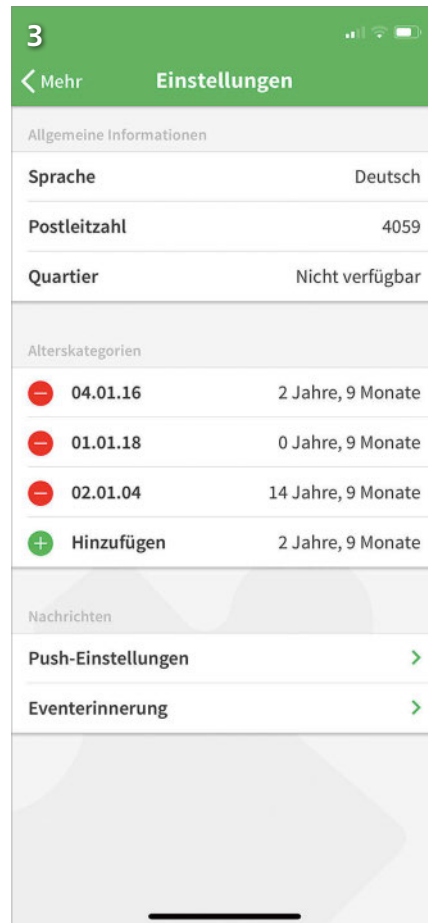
3

Mehr
Einstellungen

Allgemeine Informationen

Sprache Deutsch

Postleitzahl 4059

Quartier Nicht verfügbar

Alterskategorien

04.01.16 2 Jahre, 9 Monate

01.01.18 0 Jahre, 9 Monate

02.01.04 14 Jahre, 9 Monate

Hinzufügen 2 Jahre, 9 Monate

Nachrichten

Push-Einstellungen

Eventerinnerung